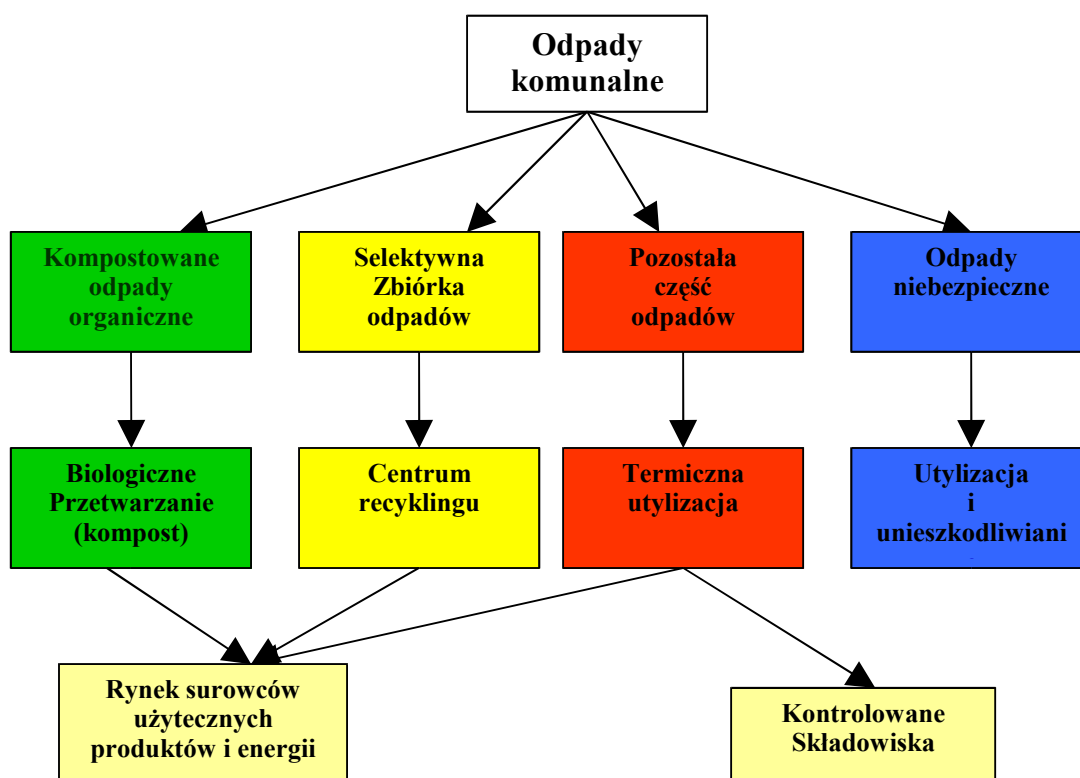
Odpady komunalne

Kompostowane odpady organiczne

Selektywna Zbiórka odpadów

Pozostała część odpadów

Odpady niebezpieczne

Biologiczne Przetwarzanie (kompost)

Centrum recyklingu

Termiczna utylizacja

Utylizacja i unieszkodliwiani

Rynek surowców użytecznych produktów i energii

Kontrolowane Składowiska